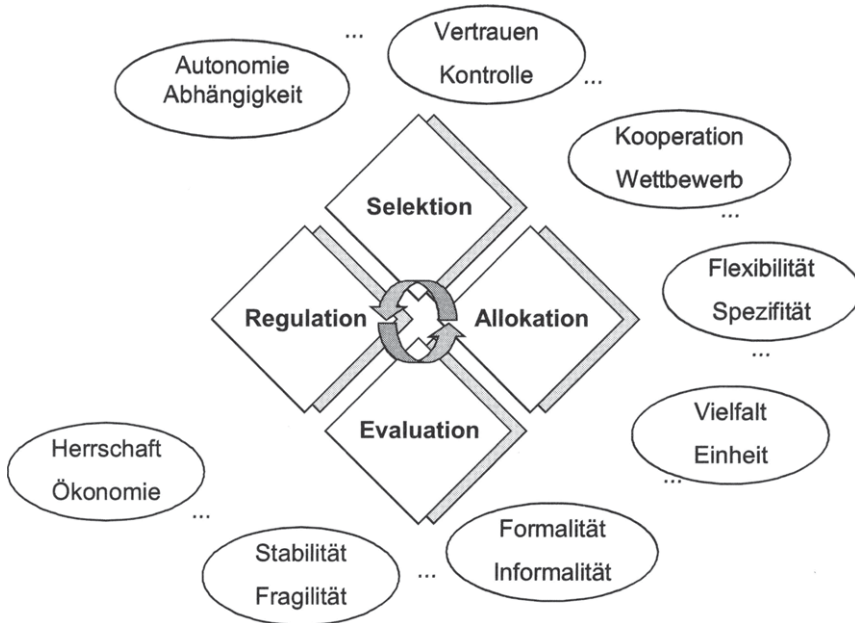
...

Vertrauen
Kontrolle

...

Autonomie
Abhängigkeit

Kooperation
Wettbewerb

...

Selektion

Flexibilität
Spezifität

...

Regulation

Allokation

Evaluation

Vielfalt
Einheit

...

Herrschaft
Ökonomie

...

Formalität
Informalität

...

Stabilität
Fragilität